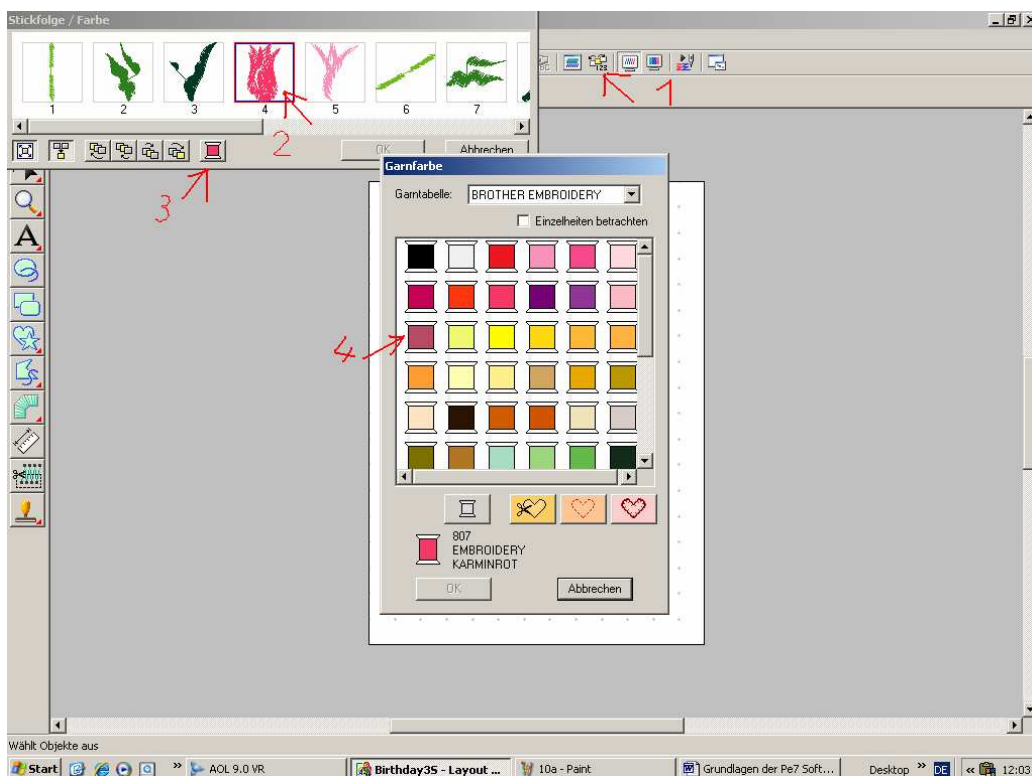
Stickfolge / Farbe

1 2 3 4 5 6 7

OK Abbrechen

1

2

3

Garnfarbe

Garntabelle: BROTHER EMBROIDERY

Einzelheiten betrachten

4

807
EMBROIDERY
KARMINROT

OK Abbrechen

Wählt Objekte aus

Start AOL 9.0 VR Birthday35 - Layout ... 10a - Paint Grundlagen der Pe7 Soft... Desktop DE 12:03